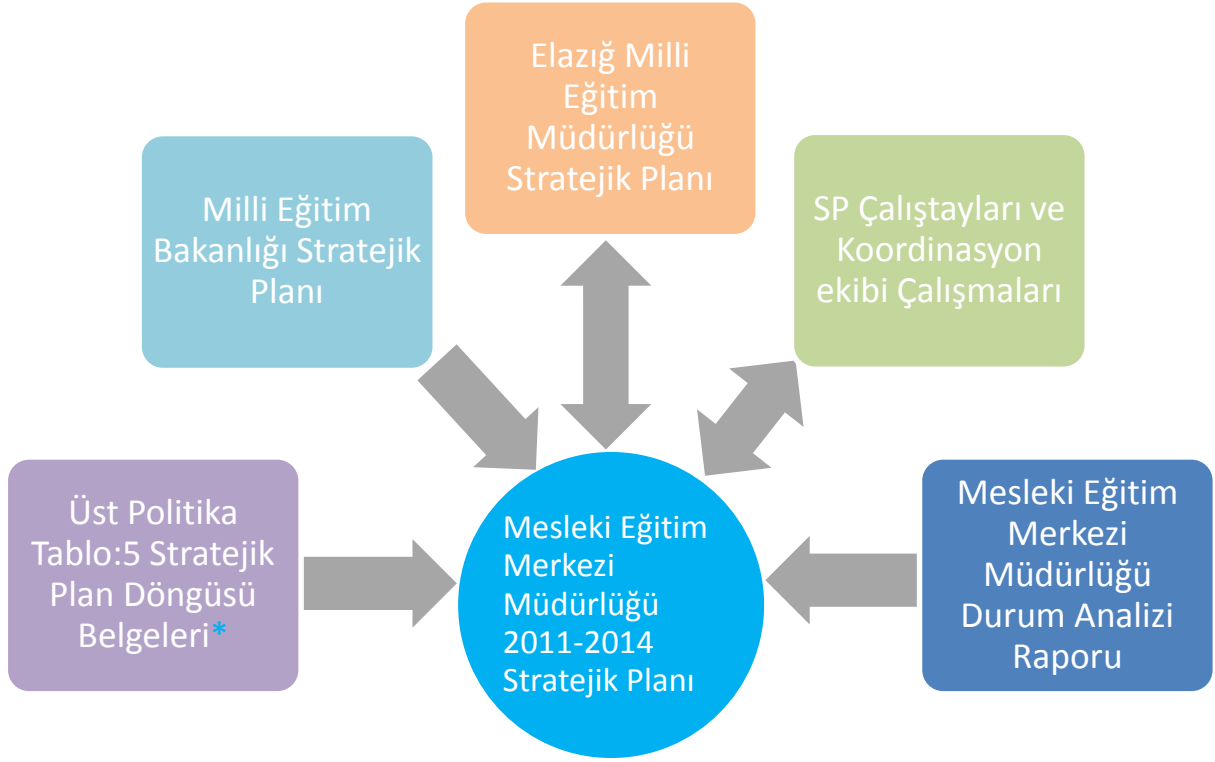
Elazığ Milli Eğitim Müdürlüğü Stratejik Planı

Milli Eğitim Bakanlığı Stratejik Planı

SP Çalıştayları ve Koordinasyon ekibi Çalışmaları

Üst Politika Tablo:5 Stratejik Plan Döngüsü Belgeleri*

Mesleki Eğitim Merkezi Müdürlüğü 2011-2014 Stratejik Planı

Mesleki Eğitim Merkezi Müdürlüğü Durum Analizi Raporu